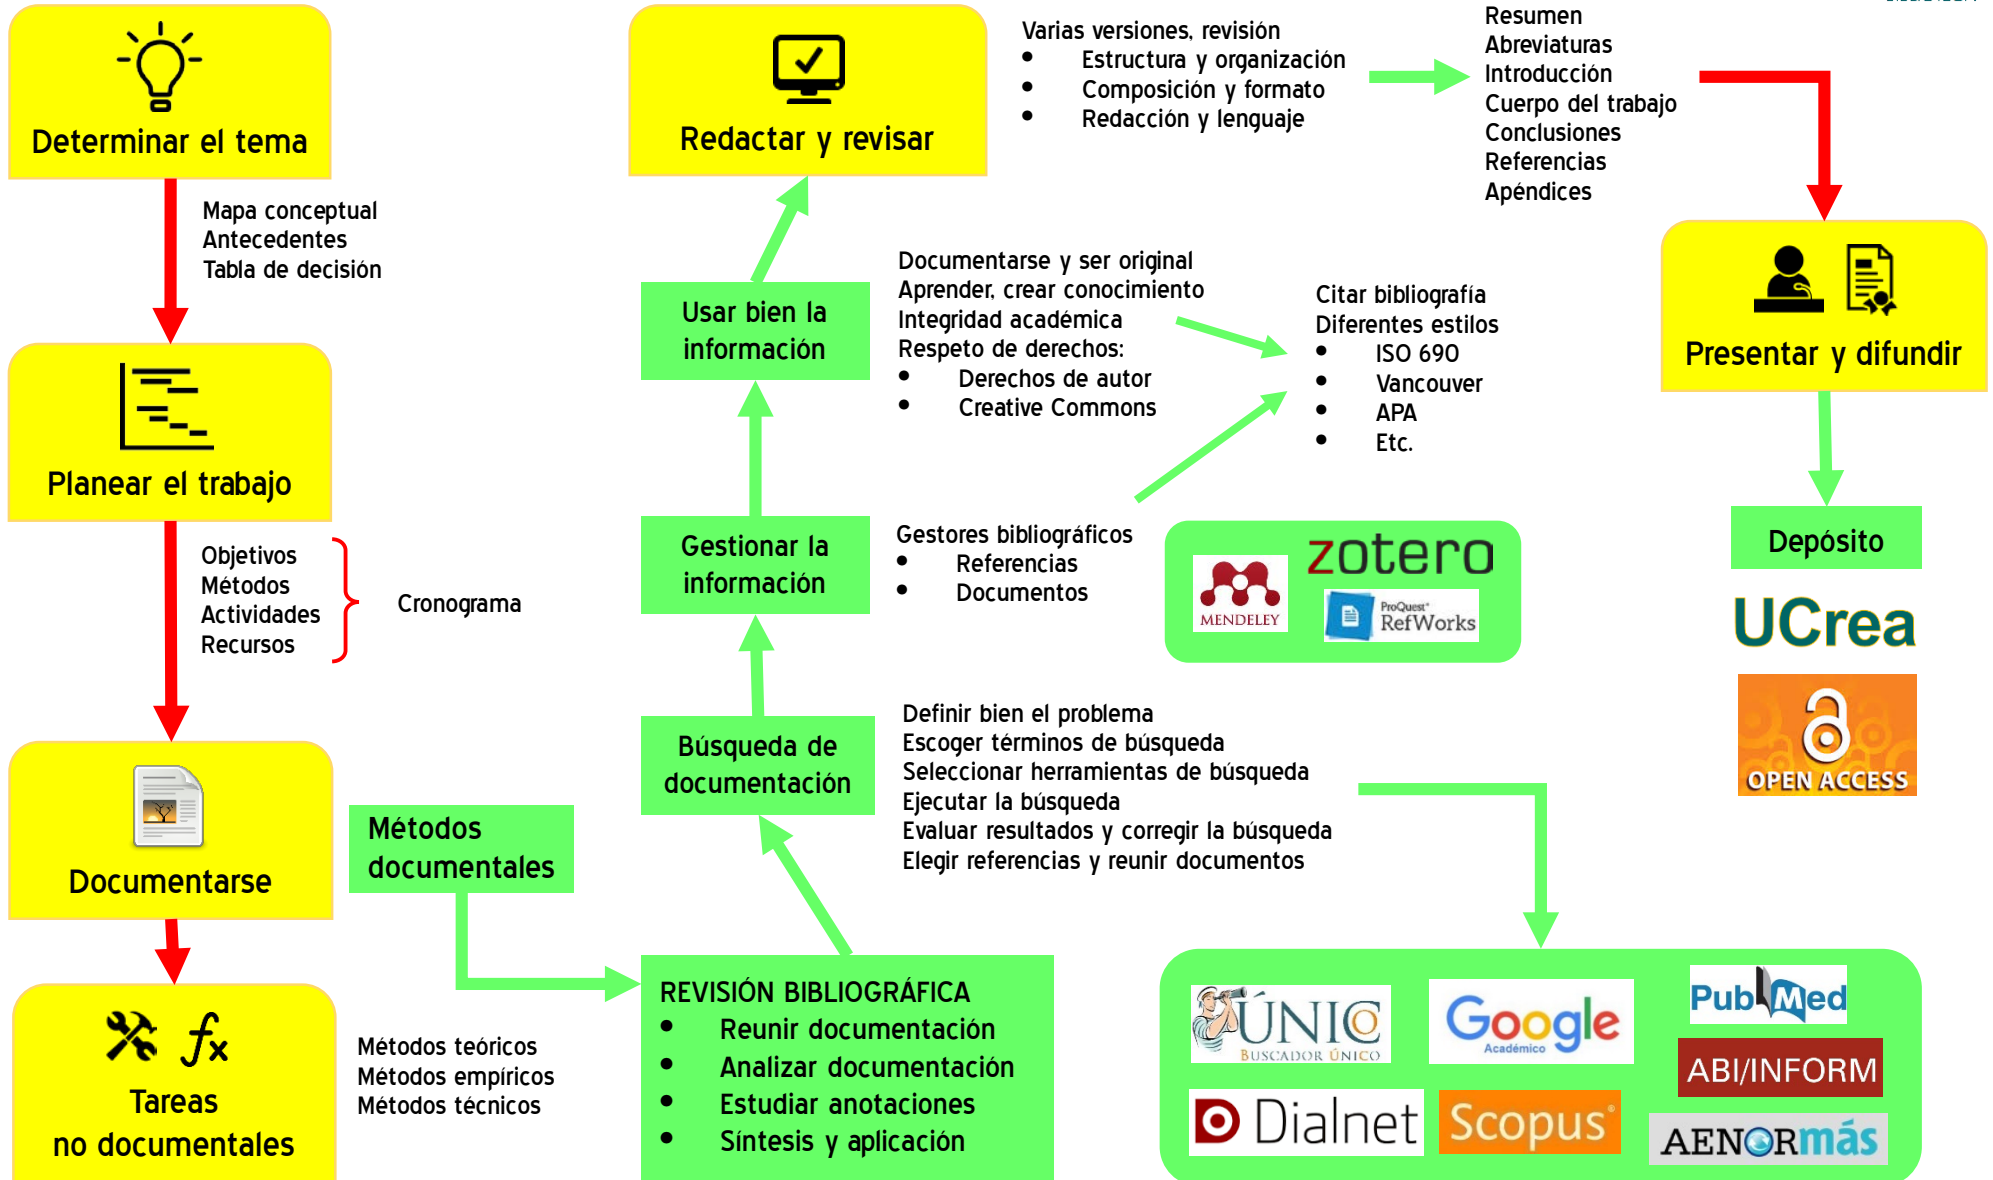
Determinar el tema

Mapa conceptual
Antecedentes
Tabla de decisión

Planear el trabajo

Objetivos
Métodos
Actividades
Recursos

Cronograma

Documentarse

Métodos documentales

Tareas no documentales

Métodos teóricos
Métodos empíricos
Métodos técnicos

Redactar y revisar

Varias versiones, revisión
- Estructura y organización
- Composición y formato
- Redacción y lenguaje

Resumen
Abreviaturas
Introducción
Cuerpo del trabajo
Conclusiones
Referencias
Apéndices

Presentar y difundir

Depósito

UCrea

OPEN ACCESS

Usar bien la información

Documentarse y ser original
Aprender, crear conocimiento
Integridad académica
Respeto de derechos:
- Derechos de autor
- Creative Commons

Citar bibliografía
Diferentes estilos
- ISO 690
- Vancouver
- APA
- Etc.

Gestionar la información

Gestores bibliográficos
- Referencias
- Documentos

zotero
MENDELEY
ProQuest RefWorks

Búsqueda de documentación

Definir bien el problema
Escoger términos de búsqueda
Seleccionar herramientas de búsqueda
Ejecutar la búsqueda
Evaluar resultados y corregir la búsqueda
Elegir referencias y reunir documentos

REVISIÓN BIBLIOGRÁFICA
- Reunir documentación
- Analizar documentación
- Estudiar anotaciones
- Síntesis y aplicación

ÚNICO BUSCADOR ÚNICO
Google Académico
PubMed
ABI/INFORM
Dialnet
Scopus
AENORmás